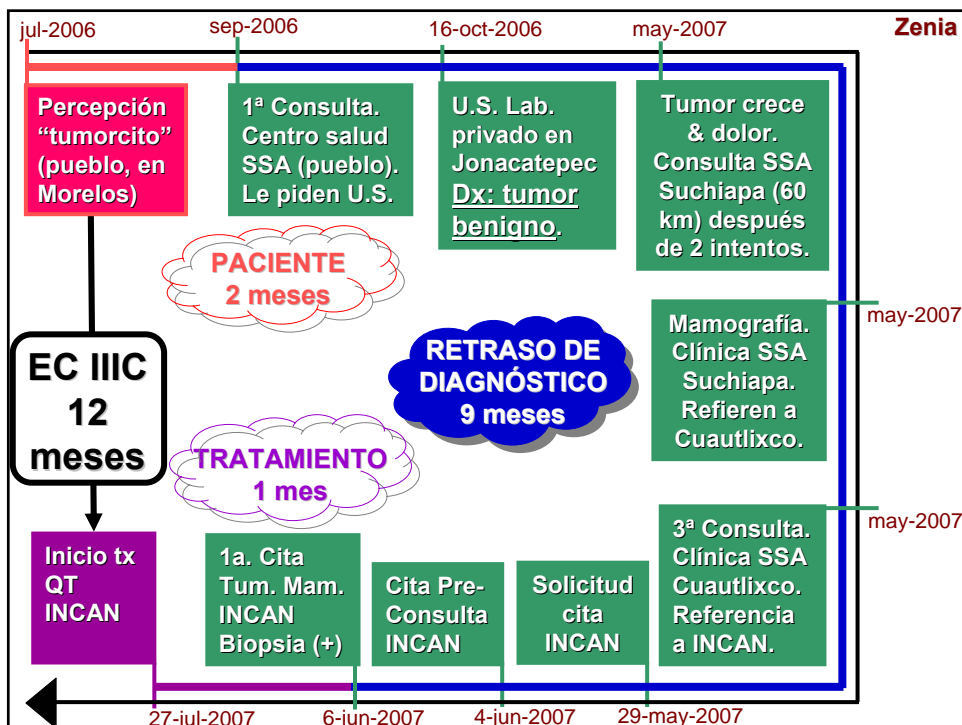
jul-2006
sep-2006
16-oct-2006
may-2007
Zenia

Percepción "tumorcito" (pueblo, en Morelos)

1ª Consulta. Centro salud SSA (pueblo). Le piden U.S.

U.S. Lab. privado en Jonacatepec Dx: tumor benigno.

Tumor crece & dolor. Consulta SSA Suchiapa (60 km) después de 2 intentos.

PACIENTE
2 meses

EC IIIC
12
meses

RETRASO DE DIAGNÓSTICO
9 meses

Mamografía. Clínica SSA Suchiapa. Refieren a Cuautlixco.

may-2007

TRATAMIENTO
1 mes

may-2007

Inicio tx QT INCAN

1a. Cita Tum. Mam. INCAN Biopsia (+)

Cita Pre-Consulta INCAN

Solicitud cita INCAN

3ª Consulta. Clínica SSA Cuautlixco. Referencia a INCAN.

27-jul-2007
6-jun-2007
4-jun-2007
29-may-2007